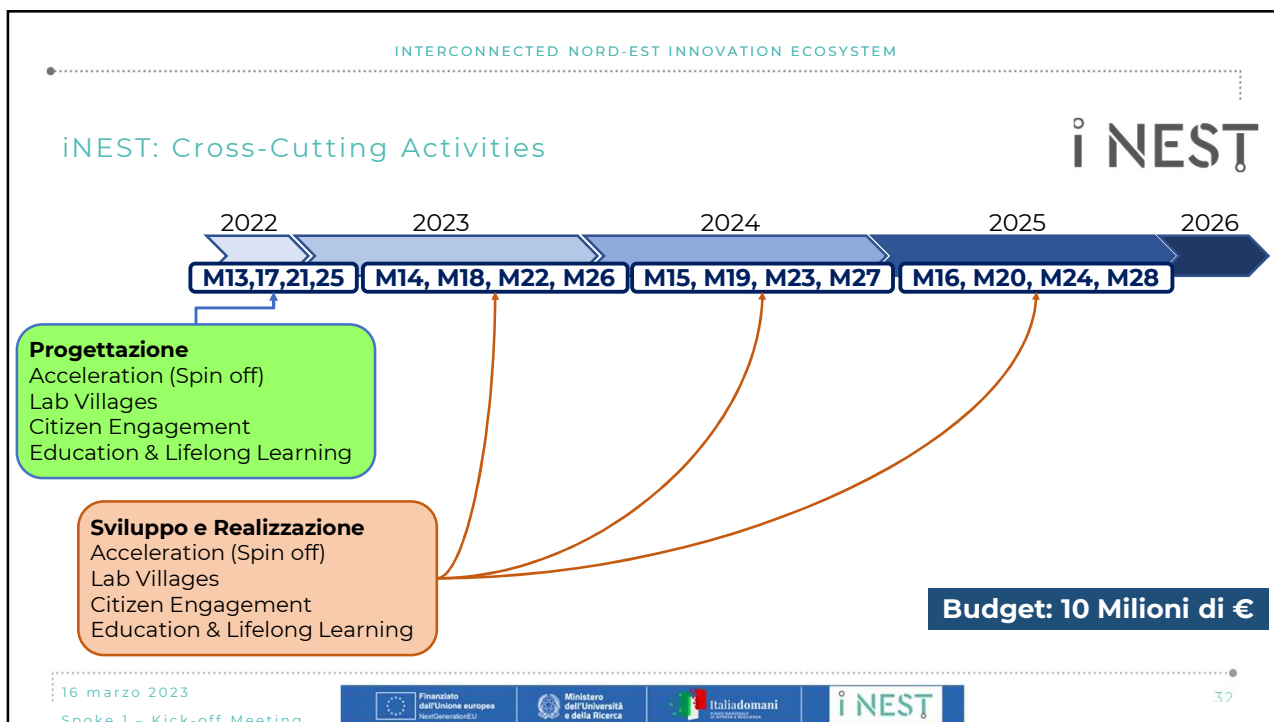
INTERCONNECTED NORD-EST INNOVATION ECOSYSTEM

iNEST: Cross-Cutting Activities

iNEST

2022 2023 2024 2025 2026

M13,17,21,25 M14, M18, M22, M26 M15, M19, M23, M27 M16, M20, M24, M28

**Progettazione**
Acceleration (Spin off)
Lab Villages
Citizen Engagement
Education & Lifelong Learning

**Sviluppo e Realizzazione**
Acceleration (Spin off)
Lab Villages
Citizen Engagement
Education & Lifelong Learning

Budget: 10 Milioni di €

16 marzo 2023
Spoke 1 – Kick-off Meeting

Finanziato dall'Unione europea NextGenerationEU
Ministero dell'Università e della Ricerca
Italiadomani
iNEST

32